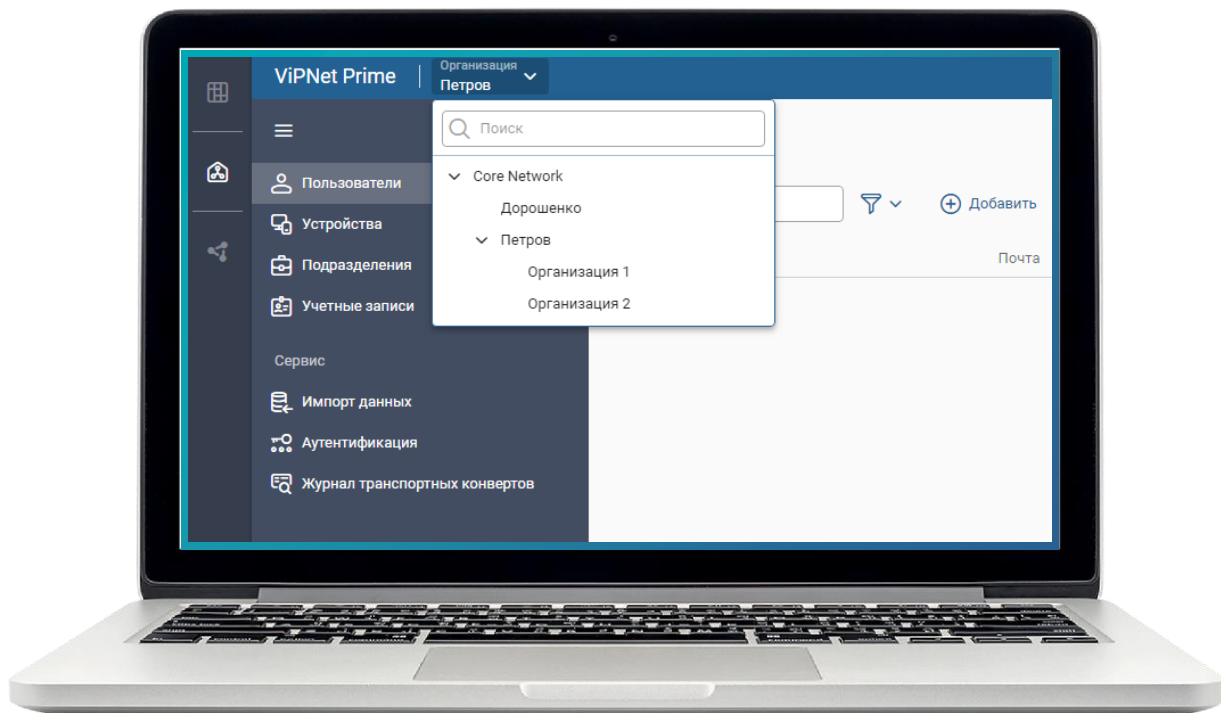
ViPNet Prime

Организация
Петров

Поиск

Core Network
Дорошенко
Петров
Организация 1
Организация 2

Пользователи
Устройства
Подразделения
Учетные записи

Сервис

Импорт данных
Аутентификация
Журнал транспортных конвертов

Добавить

Почта